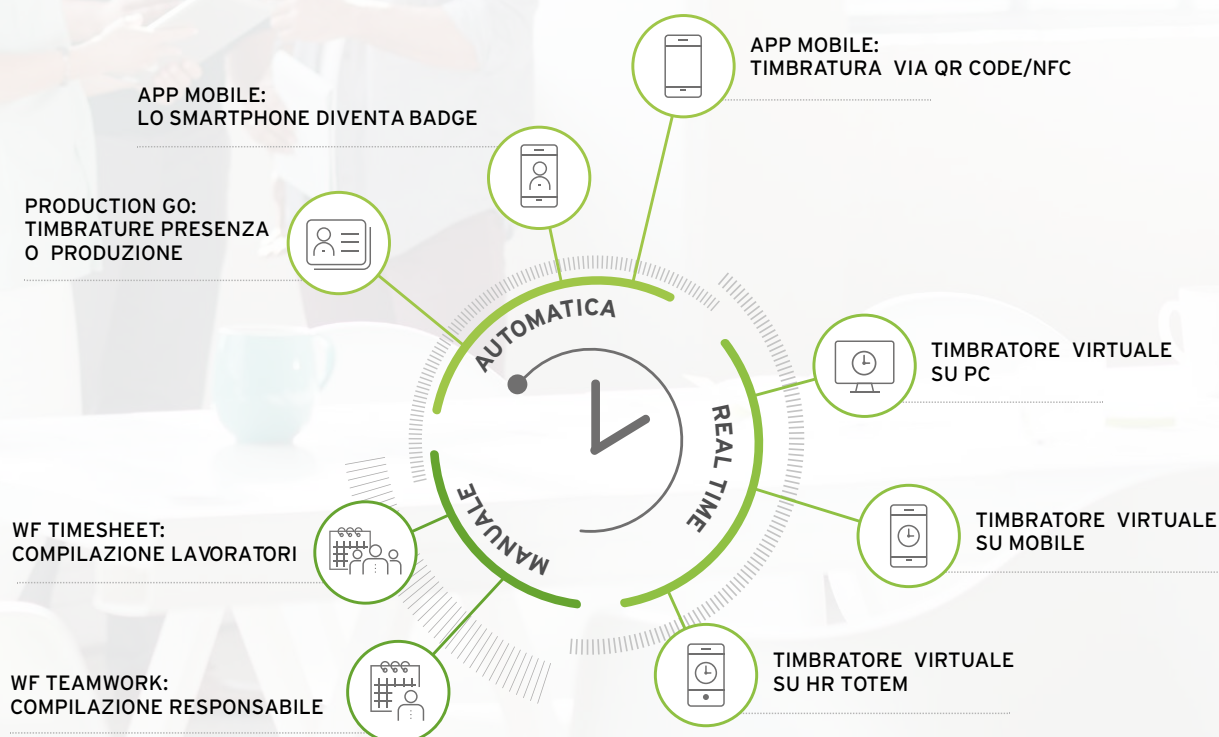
APP MOBILE:
TIMBRATURA VIA QR CODE/NFC

APP MOBILE:
LO SMARTPHONE DIVENTA BADGE

PRODUCTION GO:
TIMBRATURE PRESENZA
O PRODUZIONE

AUTOMATICA

REAL TIME

MANUALE

TIMBRATORE VIRTUALE
SU PC

TIMBRATORE VIRTUALE
SU MOBILE

WF TIMESHEET:
COMPILAZIONE LAVORATORI

TIMBRATORE VIRTUALE
SU HR TOTEM

WF TEAMWORK:
COMPILAZIONE RESPONSABILE